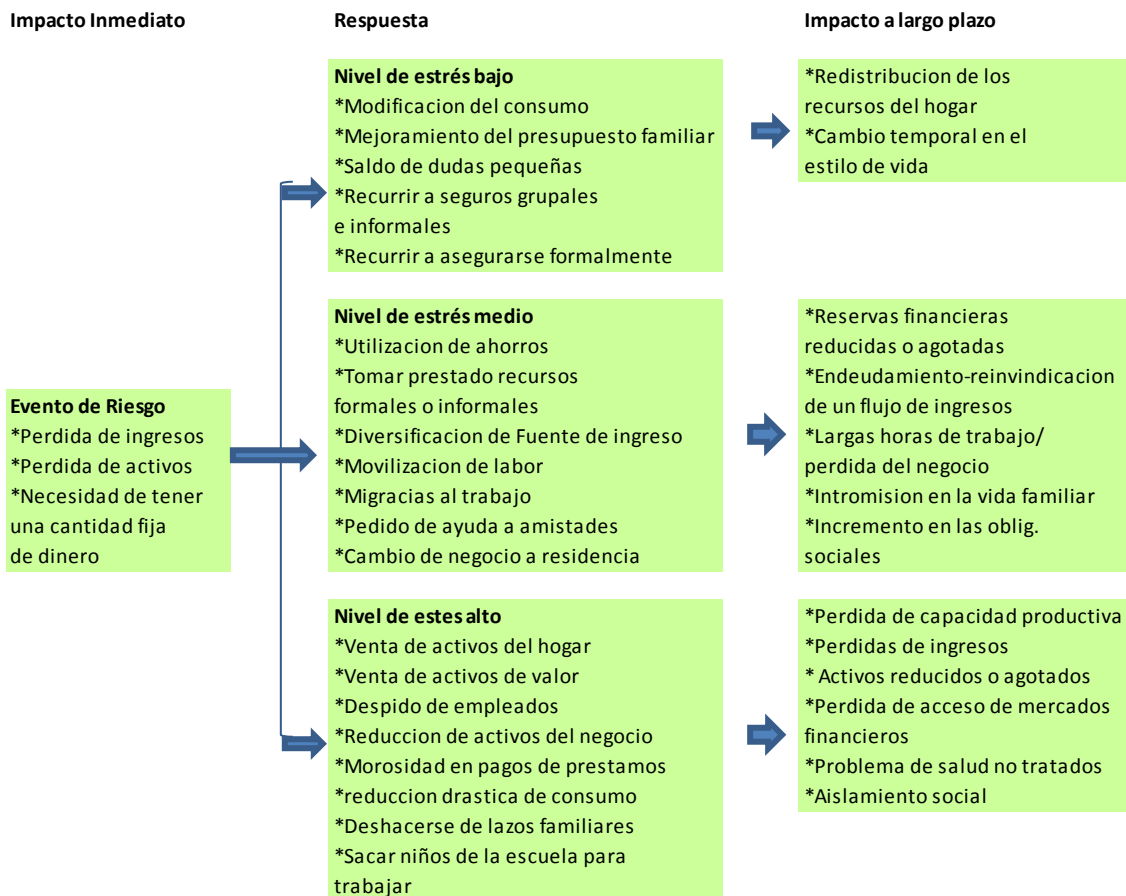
Impacto Inmediato

Respuesta

Impacto a largo plazo

Evento de Riesgo
*Perdida de ingresos
*Perdida de activos
*Necesidad de tener una cantidad fija de dinero

Nivel de estrés bajo
*Modificacion del consumo
*Mejoramiento del presupuesto familiar
*Saldo de dudas pequeñas
*Recurrir a seguros grupales e informales
*Recurrir a asegurarse formalmente

*Redistribucion de los recursos del hogar
*Cambio temporal en el estilo de vida

Nivel de estrés medio
*Utilizacion de ahorros
*Tomar prestado recursos formales o informales
*Diversificacion de Fuente de ingreso
*Movilizacion de labor
*Migracias al trabajo
*Pedido de ayuda a amistades
*Cambio de negocio a residencia

*Reservas financieras reducidas o agotadas
*Endeudamiento-reinvindicacion de un flujo de ingresos
*Largas horas de trabajo/ perdida del negocio
*Intromision en la vida familiar
*Incremento en las oblig. sociales

Nivel de estes alto
*Venta de activos del hogar
*Venta de activos de valor
*Despido de empleados
*Reduccion de activos del negocio
*Morosidad en pagos de prestamos
*reduccion drastica de consumo
*Deshacerse de lazos familiares
*Sacar niños de la escuela para trabajar

*Perdida de capacidad productiva
*Perdidas de ingresos
* Activos reducidos o agotados
*Perdida de acceso de mercados financieros
*Problema de salud no tratados
*Aislamiento social